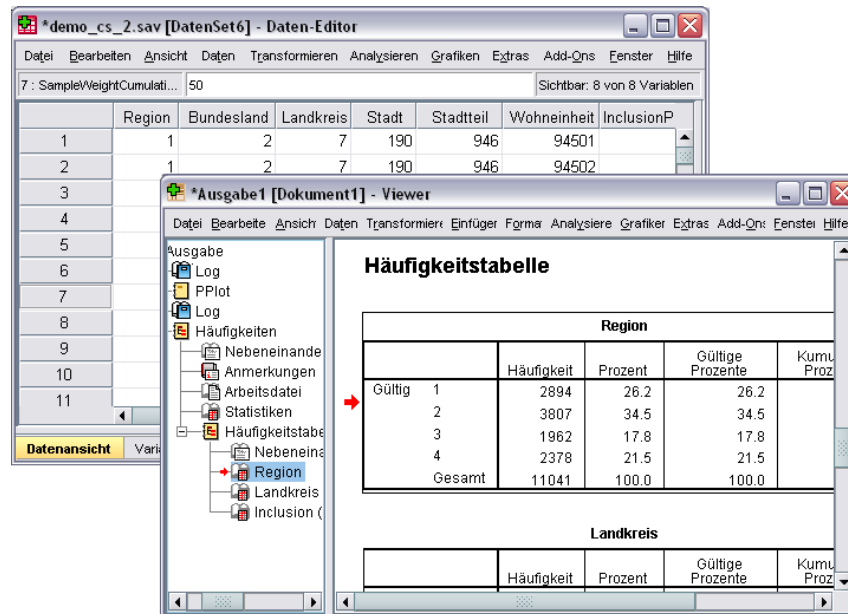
*demo_cs_2.sav [DatenSet6] - Daten-Editor

Datei Bearbeiten Ansicht Daten Transformieren Analysieren Grafiken Extras Add-Ons Fenster Hilfe

7 : SampleWeightCumulati... 50 Sichtbar: 8 von 8 Variablen

| | Region | Bundesland | Landkreis | Stadt | Stadtteil | Wohneinheit | InclusionP |
|---|---|---|---|---|---|---|---|
| 1 | 1 | 2 | 7 | 190 | 946 | 94501 | |
| 2 | 1 | 2 | 7 | 190 | 946 | 94502 | |
| 3 | | | | | | | |
| 4 | | | | | | | |
| 5 | | | | | | | |
| 6 | | | | | | | |
| 7 | | | | | | | |
| 8 | | | | | | | |
| 9 | | | | | | | |
| 10 | | | | | | | |
| 11 | | | | | | | |

Datenansicht Vari

*Ausgabe1 [Dokument1] - Viewer

Datei Bearbeite Ansicht Daten Transformiere Einfüger Forma Analysiere Grafiker Extras Add-Ons Fenster Hilfe

Ausgabe
Log
PPlot
Log
Häufigkeiten
Nebeneinande
Anmerkungen
Arbeitsdatei
Statistiken
Häufigkeitstabe
Nebeneina
Region
Landkreis
Inclusion (

Häufigkeitstabelle

Region

| | | Häufigkeit | Prozent | Gültige Prozente | Kumu Proz |
|---|---|---|---|---|---|
| Gültig | 1 | 2894 | 26.2 | 26.2 | |
| | 2 | 3807 | 34.5 | 34.5 | |
| | 3 | 1962 | 17.8 | 17.8 | |
| | 4 | 2378 | 21.5 | 21.5 | |
| | Gesamt | 11041 | 100.0 | 100.0 | |

Landkreis

| | | Häufigkeit | Prozent | Gültige Prozente | Kumu Proz |
|---|---|---|---|---|---|